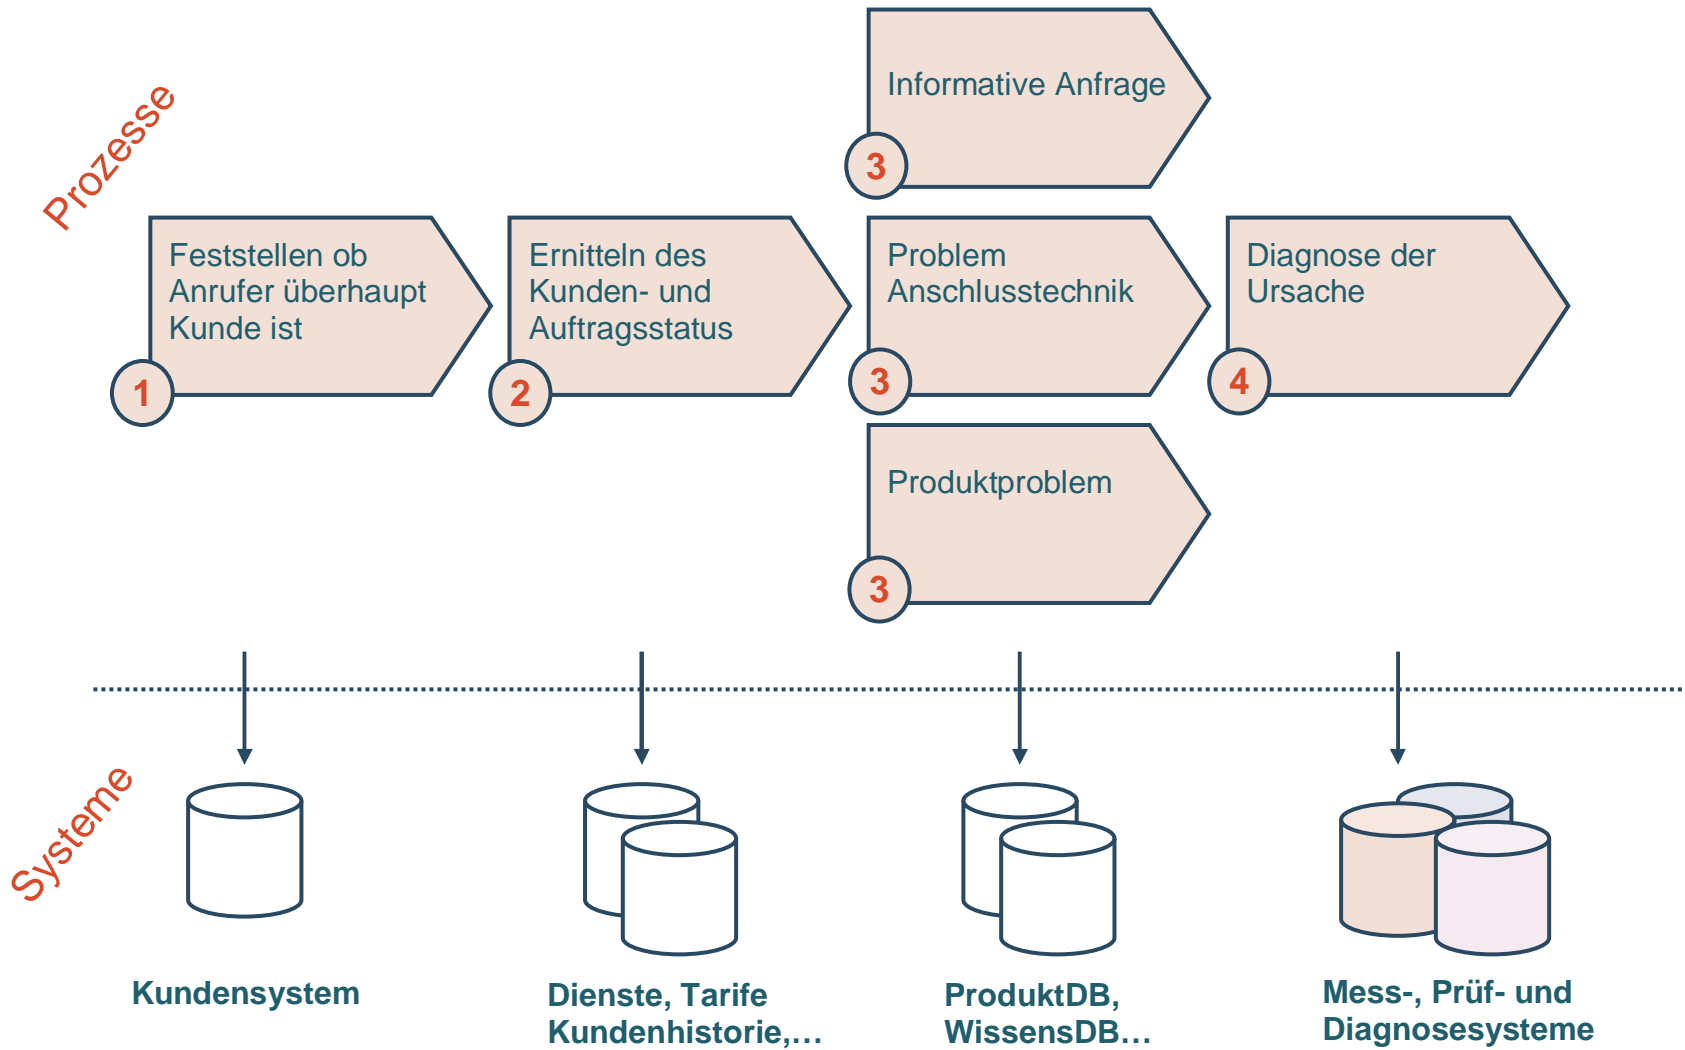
Prozesse

Informative Anfrage
3

Feststellen ob Anrufer überhaupt Kunde ist
1

Ernitteln des Kunden- und Auftragsstatus
2

Problem Anschlusstechnik
3

Diagnose der Ursache
4

Produktproblem
3

Systeme

Kundensystem

Dienste, Tarife Kundenhistorie,…

ProduktDB, WissensDB…

Mess-, Prüf- und Diagnosesysteme